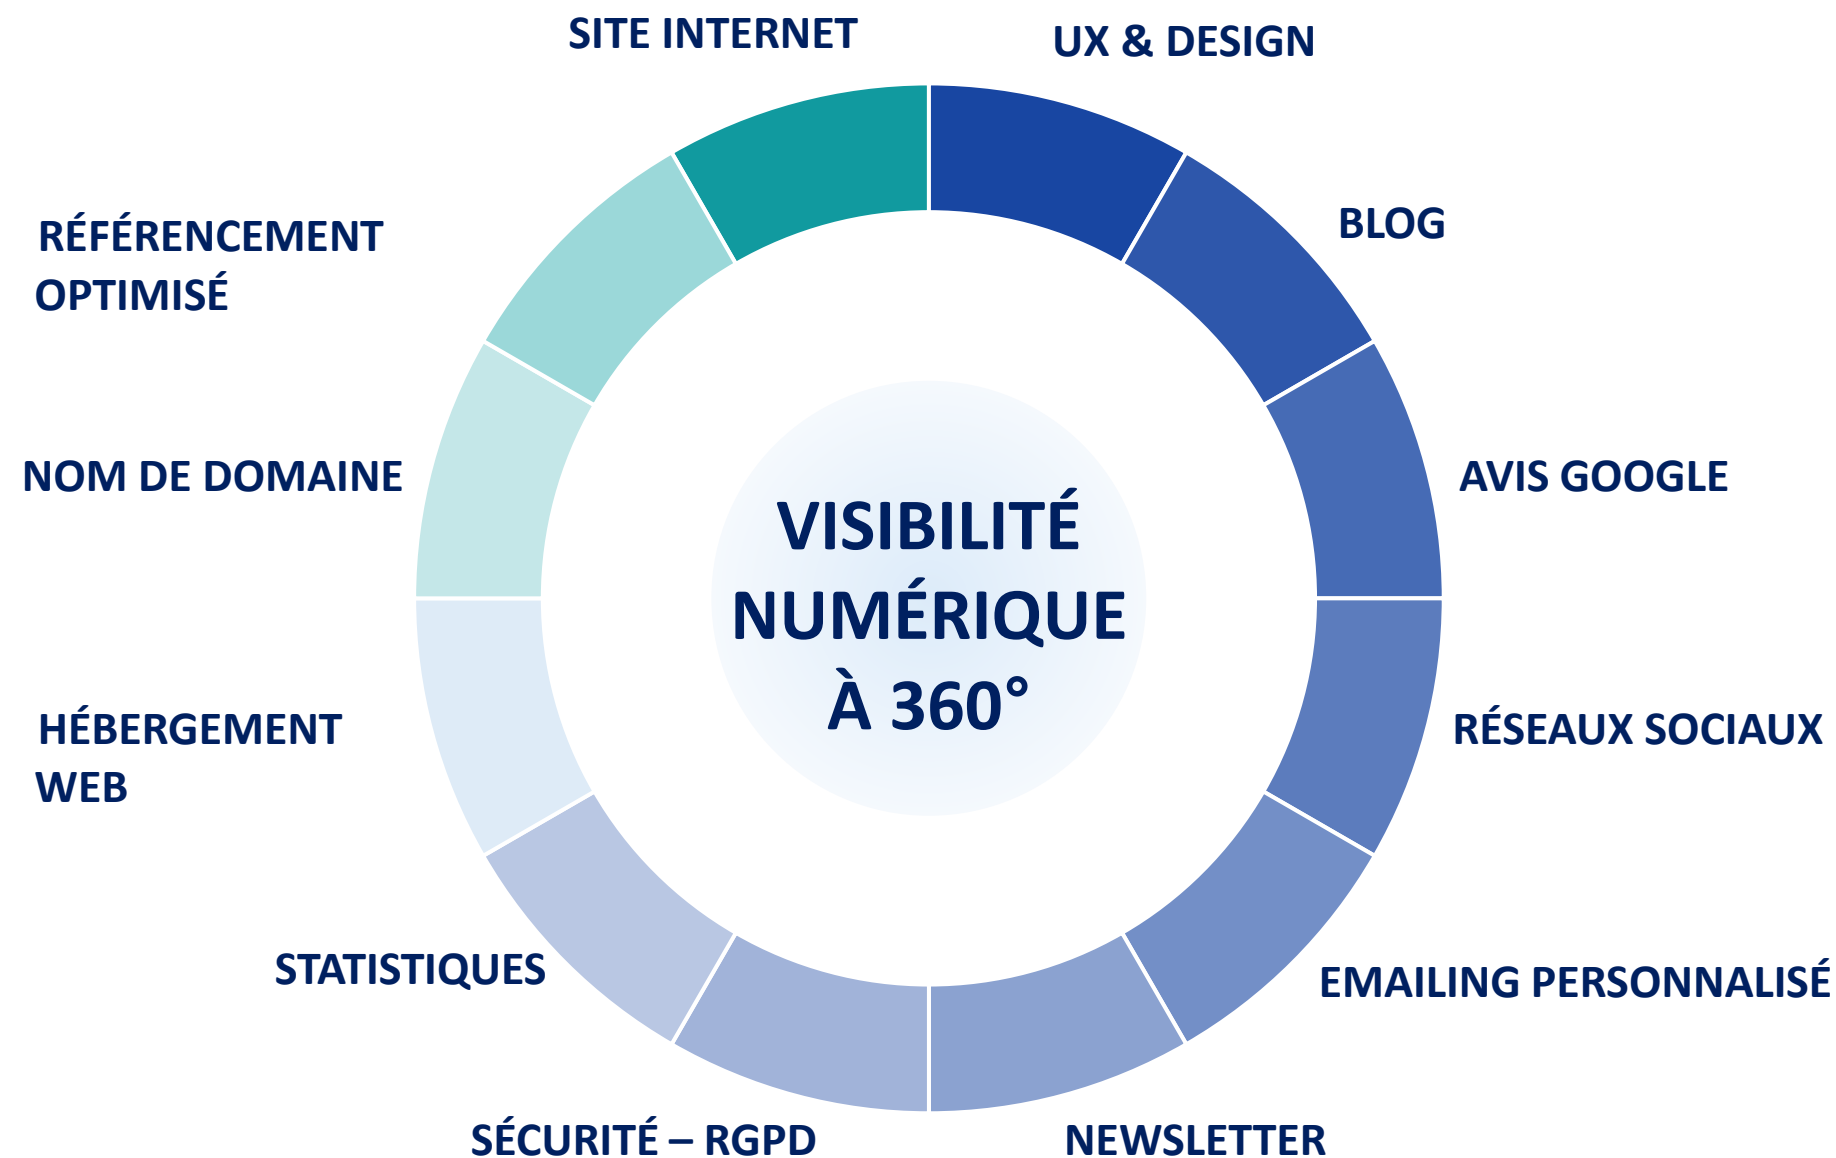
SITE INTERNET

UX & DESIGN

RÉFÉRENCEMENT OPTIMISÉ

BLOG

NOM DE DOMAINE

AVIS GOOGLE

VISIBILITÉ NUMÉRIQUE À 360°

HÉBERGEMENT WEB

RÉSEAUX SOCIAUX

STATISTIQUES

EMAILING PERSONNALISÉ

SÉCURITÉ – RGPD

NEWSLETTER